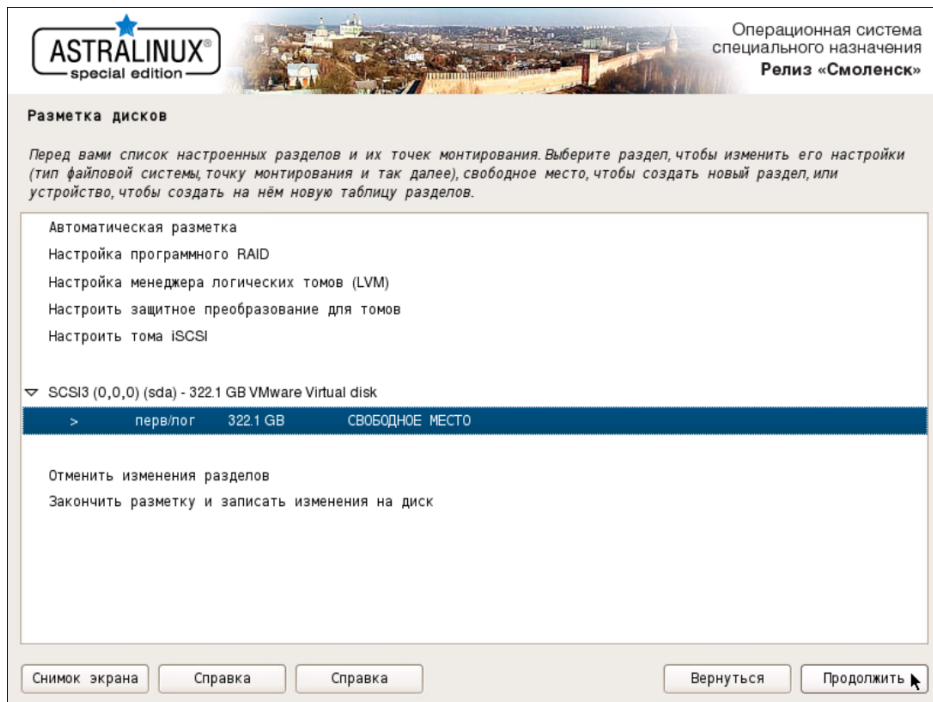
ASTRALINUX®
special edition

Операционная система
специального назначения
Релиз «Смоленск»

Разметка дисков

Перед вами список настроенных разделов и их точек монтирования. Выберите раздел, чтобы изменить его настройки (тип файловой системы, точку монтирования и так далее), свободное место, чтобы создать новый раздел, или устройство, чтобы создать на нём новую таблицу разделов.

Автоматическая разметка
Настройка программного RAID
Настройка менеджера логических томов (LVM)
Настроить защитное преобразование для томов
Настроить тома iSCSI

SCSI3 (0,0,0) (sda) - 322.1 GB VMware Virtual disk
> перв/лог 322.1 GB СВОБОДНОЕ МЕСТО

Отменить изменения разделов
Закончить разметку и записать изменения на диск

Снимок экрана | Справка | Справка | Вернуться | Продолжить